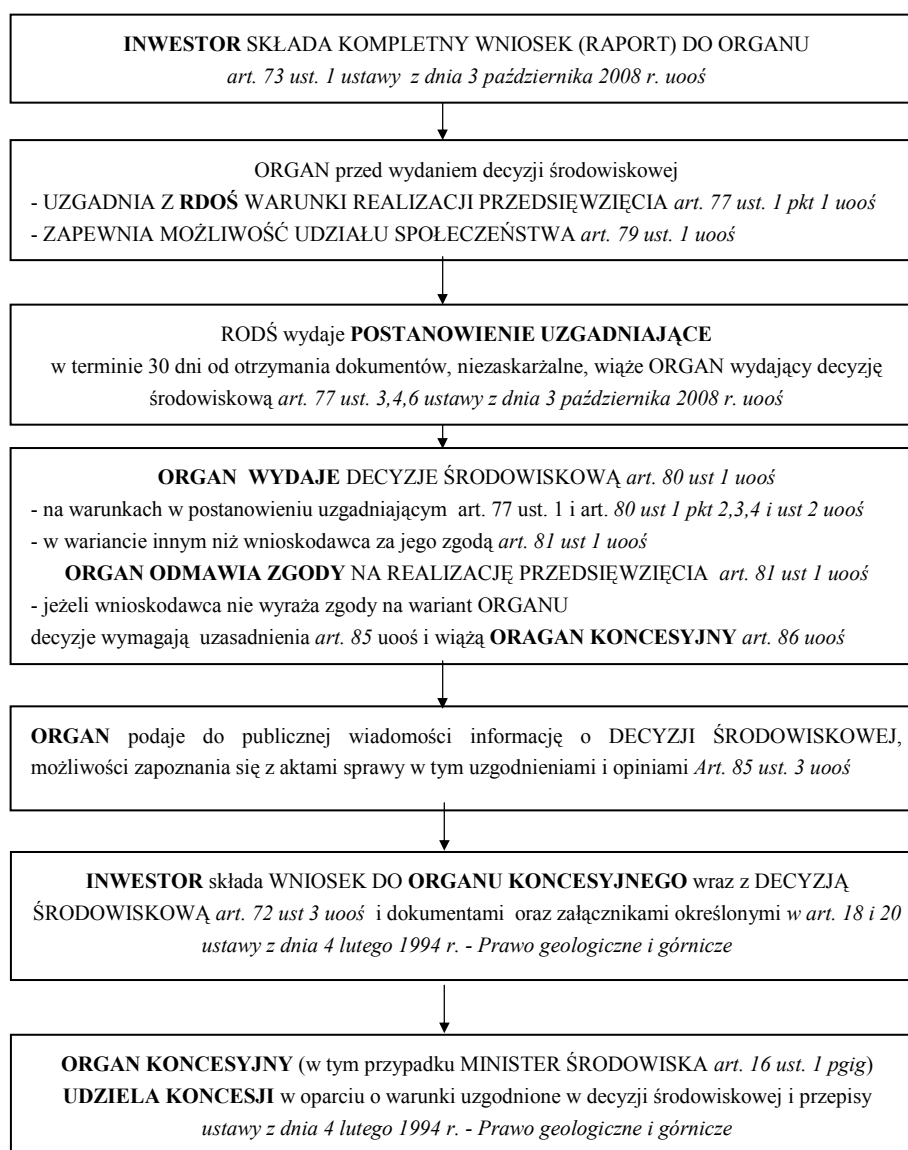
**INWESTOR** SKŁADA KOMPLETNY WNIOSEK (RAPORT) DO ORGANU
*art. 73 ust. 1 ustawy z dnia 3 października 2008 r. uooś*

ORGAN przed wydaniem decyzji środowiskowej
- UZGADNIA Z **RDOŚ** WARUNKI REALIZACJI PRZEDSIĘWZIĘCIA *art. 77 ust. 1 pkt 1 uooś*
- ZAPEWNIA MOŻLIWOŚĆ UDZIAŁU SPOŁECZEŃSTWA *art. 79 ust. 1 uooś*

RODŚ wydaje **POSTANOWIENIE UZGADNIAJĄCE**
w terminie 30 dni od otrzymania dokumentów, niezaskarżalne, wiąże ORGAN wydający decyzję środowiskową *art. 77 ust. 3,4,6 ustawy z dnia 3 października 2008 r. uooś*

**ORGAN WYDAJE** DECYZJE ŚRODOWISKOWĄ *art. 80 ust 1 uooś*
- na warunkach w postanowieniu uzgadniającym art. 77 ust. 1 i art. *80 ust 1 pkt 2,3,4 i ust 2 uooś*
- w wariancie innym niż wnioskodawca za jego zgodą *art. 81 ust 1 uooś*
**ORGAN ODMAWIA ZGODY** NA REALIZACJĘ PRZEDSIĘWZIĘCIA *art. 81 ust 1 uooś*
- jeżeli wnioskodawca nie wyraża zgody na wariant ORGANU
decyzje wymagają uzasadnienia *art. 85* uooś i wiążą **ORAGAN KONCESYJNY** *art. 86 uooś*

**ORGAN** podaje do publicznej wiadomości informację o DECYZJI ŚRODOWISKOWEJ, możliwości zapoznania się z aktami sprawy w tym uzgodnieniami i opiniami *Art. 85 ust. 3 uooś*

**INWESTOR** składa WNIOSEK DO **ORGANU KONCESYJNEGO** wraz z DECYZJĄ ŚRODOWISKOWĄ *art. 72 ust 3 uooś* i dokumentami oraz załącznikami określonymi *w art. 18 i 20 ustawy z dnia 4 lutego 1994 r. - Prawo geologiczne i górnicze*

**ORGAN KONCESYJNY** (w tym przypadku MINISTER ŚRODOWISKA *art. 16 ust. 1 pgig*)
**UDZIELA KONCESJI** w oparciu o warunki uzgodnione w decyzji środowiskowej i przepisy *ustawy z dnia 4 lutego 1994 r. - Prawo geologiczne i górnicze*